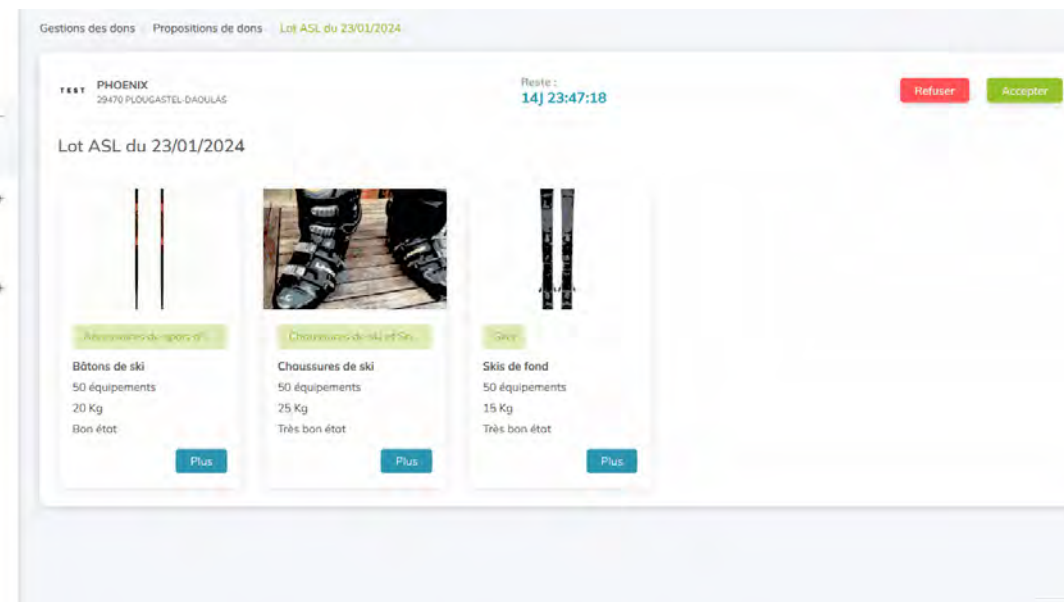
Gestions des dons / Propositions de dons / Lot ASL du 23/01/2024

TEST PHOENIX
29470 PLOUGASTEL-DAOULAS

Reste :
14J 23:47:18

Refuser
Accepter

Lot ASL du 23/01/2024

Accessoires de sport d'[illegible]
Bâtons de ski
50 équipements
20 Kg
Bon état
Plus

Chaussures de ski et Sn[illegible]
Chaussures de ski
50 équipements
25 Kg
Très bon état
Plus

Skis
Skis de fond
50 équipements
15 Kg
Très bon état
Plus